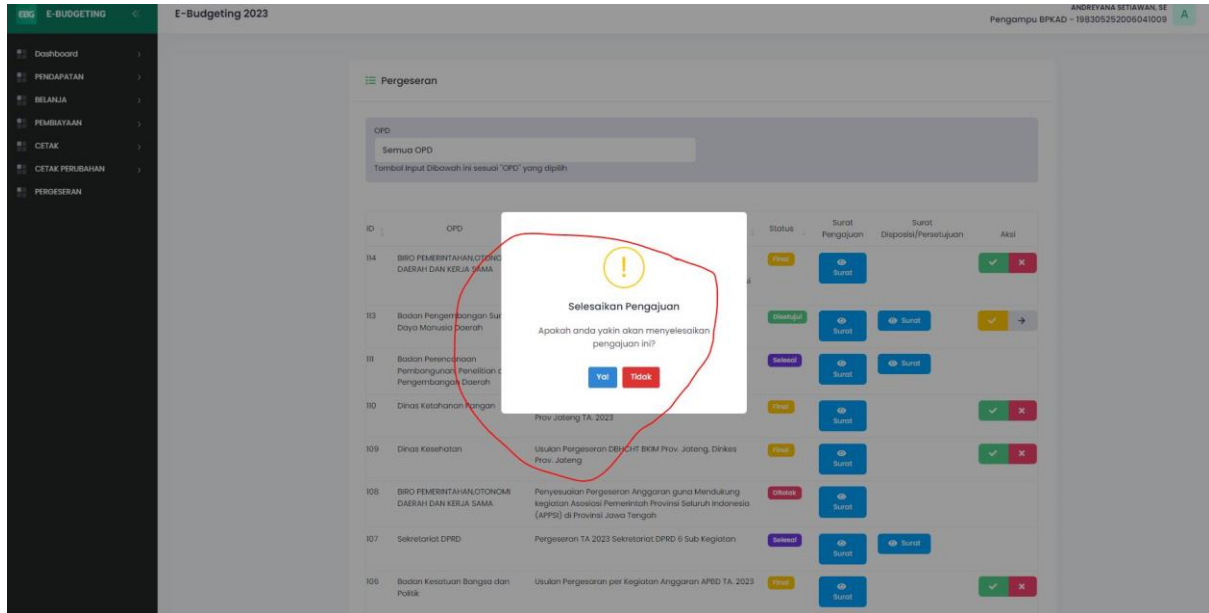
EBG E-BUDGETING

E-Budgeting 2023

ANDREYANA SETIAWAN, SE
Pengampu BPKAD - 198305252006041009 A

Dashboard
PENDAPATAN
BELANJA
PEMBIAYAAN
CETAK
CETAK PERUBAHAN
PERGESERAN

Pergeseran

OPD
Semua OPD
Tombol Input Dibawah ini sesuai "OPD" yang dipilih

| ID | OPD | | Status | Surat Pengajuan | Surat Disposisi/Persetujuan | Aksi |
|---|---|---|---|---|---|---|
| 114 | BIRO PEMERINTAHAN,OTONOMI DAERAH DAN KERJA SAMA | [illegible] | Final | Surat | | |
| 113 | Badan Pengembangan Sumber Daya Manusia Daerah | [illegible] | Disetujui | Surat | Surat | |
| 111 | Badan Perencanaan Pembangunan Penelitian dan Pengembangan Daerah | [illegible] | Selesai | Surat | Surat | |
| 110 | Dinas Ketahanan Pangan | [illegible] Prov Jateng TA. 2023 | Final | Surat | | |
| 109 | Dinas Kesehatan | Usulan Pergeseran DBHCHT BKIM Prov. Jateng, Dinkes Prov. Jateng | Final | Surat | | |
| 108 | BIRO PEMERINTAHAN,OTONOMI DAERAH DAN KERJA SAMA | Penyesuaian Pergeseran Anggaran guna Mendukung kegiatan Asosiasi Pemerintah Provinsi Seluruh Indonesia (APPSI) di Provinsi Jawa Tengah | Ditolak | Surat | | |
| 107 | Sekretariat DPRD | Pergeseran TA 2023 Sekretariat DPRD 6 Sub Kegiatan | Selesai | Surat | Surat | |
| 106 | Badan Kesatuan Bangsa dan Politik | Usulan Pergeseran per Kegiatan Anggaran APBD TA. 2023 | Final | Surat | | |

!
Selesaikan Pengajuan
Apakah anda yakin akan menyelesaikan pengajuan ini?
Ya! Tidak